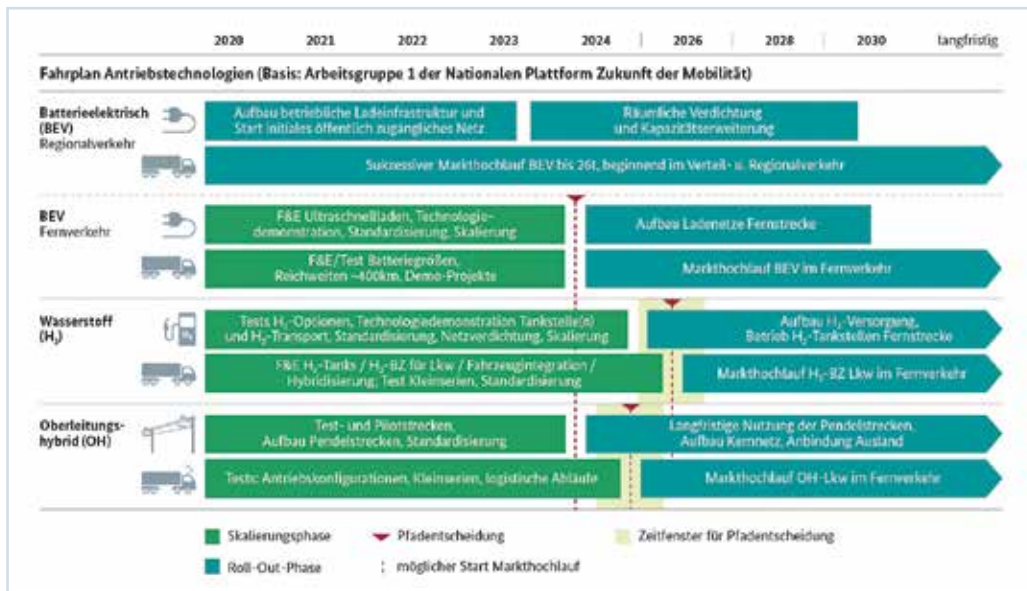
2020 2021 2022 2023 2024 2026 2028 2030 langfristig

Fahrplan Antriebstechnologien (Basis: Arbeitsgruppe 1 der Nationalen Plattform Zukunft der Mobilität)

Batterieelektrisch (BEV) Regionalverkehr

Aufbau betriebliche Ladeinfrastruktur und Start initiales öffentlich zugängliches Netz

Räumliche Verdichtung und Kapazitätserweiterung

Sukzessiver Markthochlauf BEV bis 26t, beginnend im Verteil- u. Regionalverkehr

BEV Fernverkehr

F&E Ultraschnellladen, Technologiedemonstration, Standardisierung, Skalierung

Aufbau Ladenetze Fernstrecke

F&E/Test Batteriegrößen, Reichweiten ~400km, Demo-Projekte

Markthochlauf BEV im Fernverkehr

Wasserstoff ($H_2$)

Tests $H_2$-Optionen, Technologiedemonstration Tankstelle(n) und $H_2$-Transport, Standardisierung, Netzverdichtung, Skalierung

Aufbau $H_2$-Versorgung, Betrieb $H_2$-Tankstellen Fernstrecke

F&E $H_2$-Tanks / $H_2$-BZ für Lkw / Fahrzeugintegration / Hybridisierung, Test Kleinserien, Standardisierung

Markthochlauf $H_2$-BZ Lkw im Fernverkehr

Oberleitungs-hybrid (OH)

Test- und Pilotstrecken, Aufbau Pendelstrecken, Standardisierung

Langfristige Nutzung der Pendelstrecken, Aufbau Kernnetz, Anbindung Ausland

Tests: Antriebskonfigurationen, Kleinserien, logistische Abläufe

Markthochlauf OH-Lkw im Fernverkehr

Skalierungsphase

Pfadentscheidung

Zeitfenster für Pfadentscheidung

Roll-Out-Phase

möglicher Start Markthochlauf